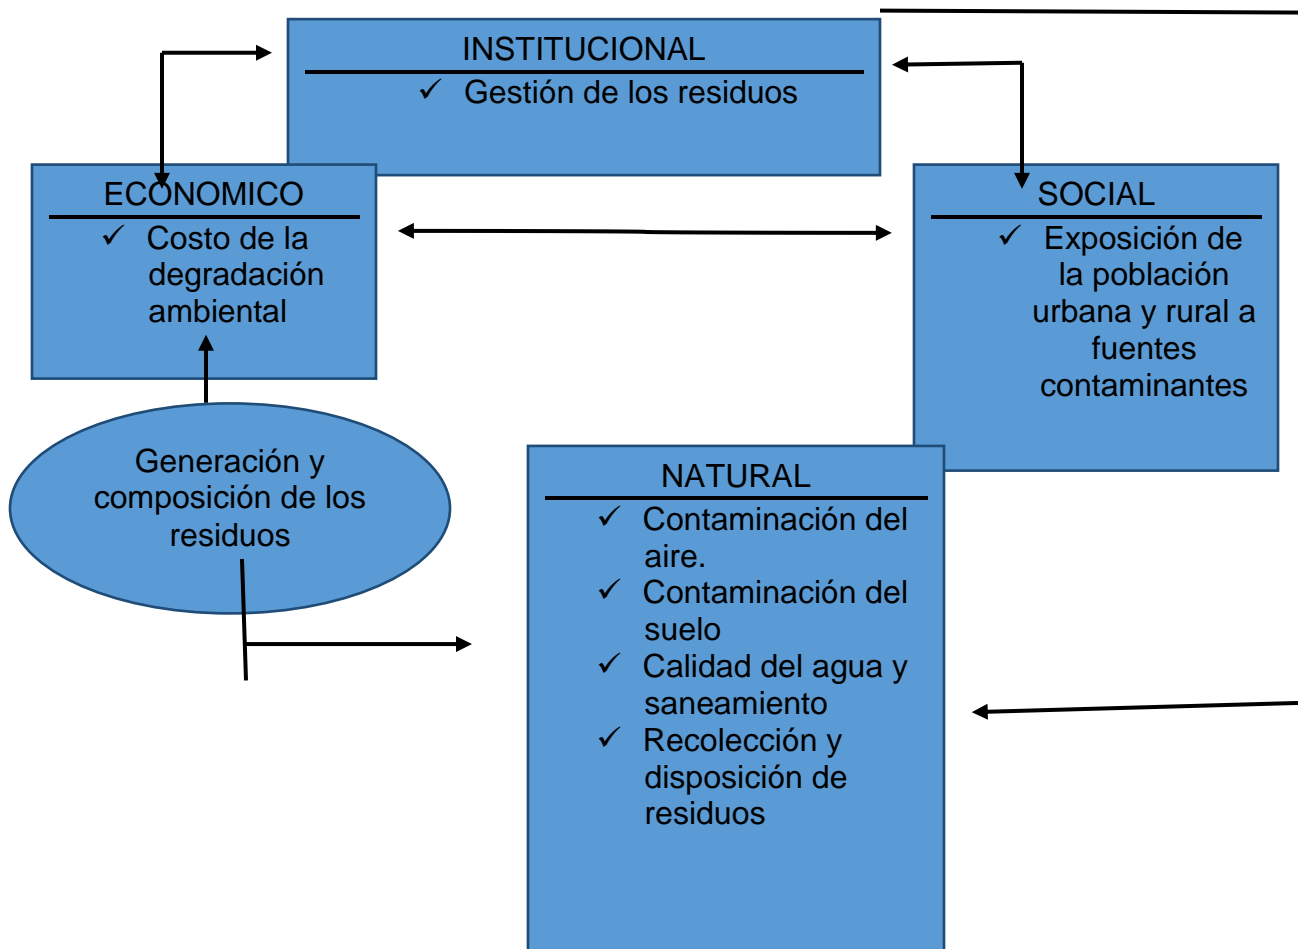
INSTITUCIONAL

✓ Gestión de los residuos

ECONOMICO

✓ Costo de la degradación ambiental

SOCIAL

✓ Exposición de la población urbana y rural a fuentes contaminantes

Generación y composición de los residuos

NATURAL

✓ Contaminación del aire.
✓ Contaminación del suelo
✓ Calidad del agua y saneamiento
✓ Recolección y disposición de residuos